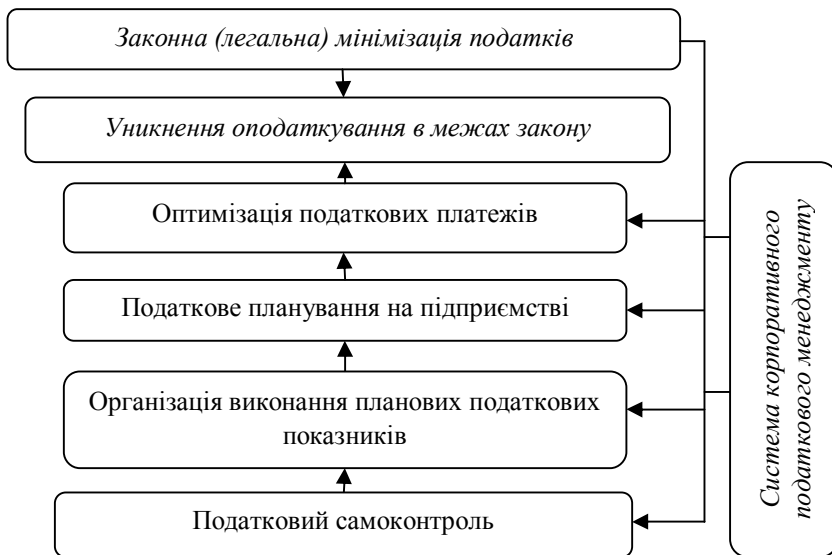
Законна (легальна) мінімізація податків

Уникнення оподаткування в межах закону

Оптимізація податкових платежів

Податкове планування на підприємстві

Організація виконання планових податкових показників

Податковий самоконтроль

Система корпоративного податкового менеджменту